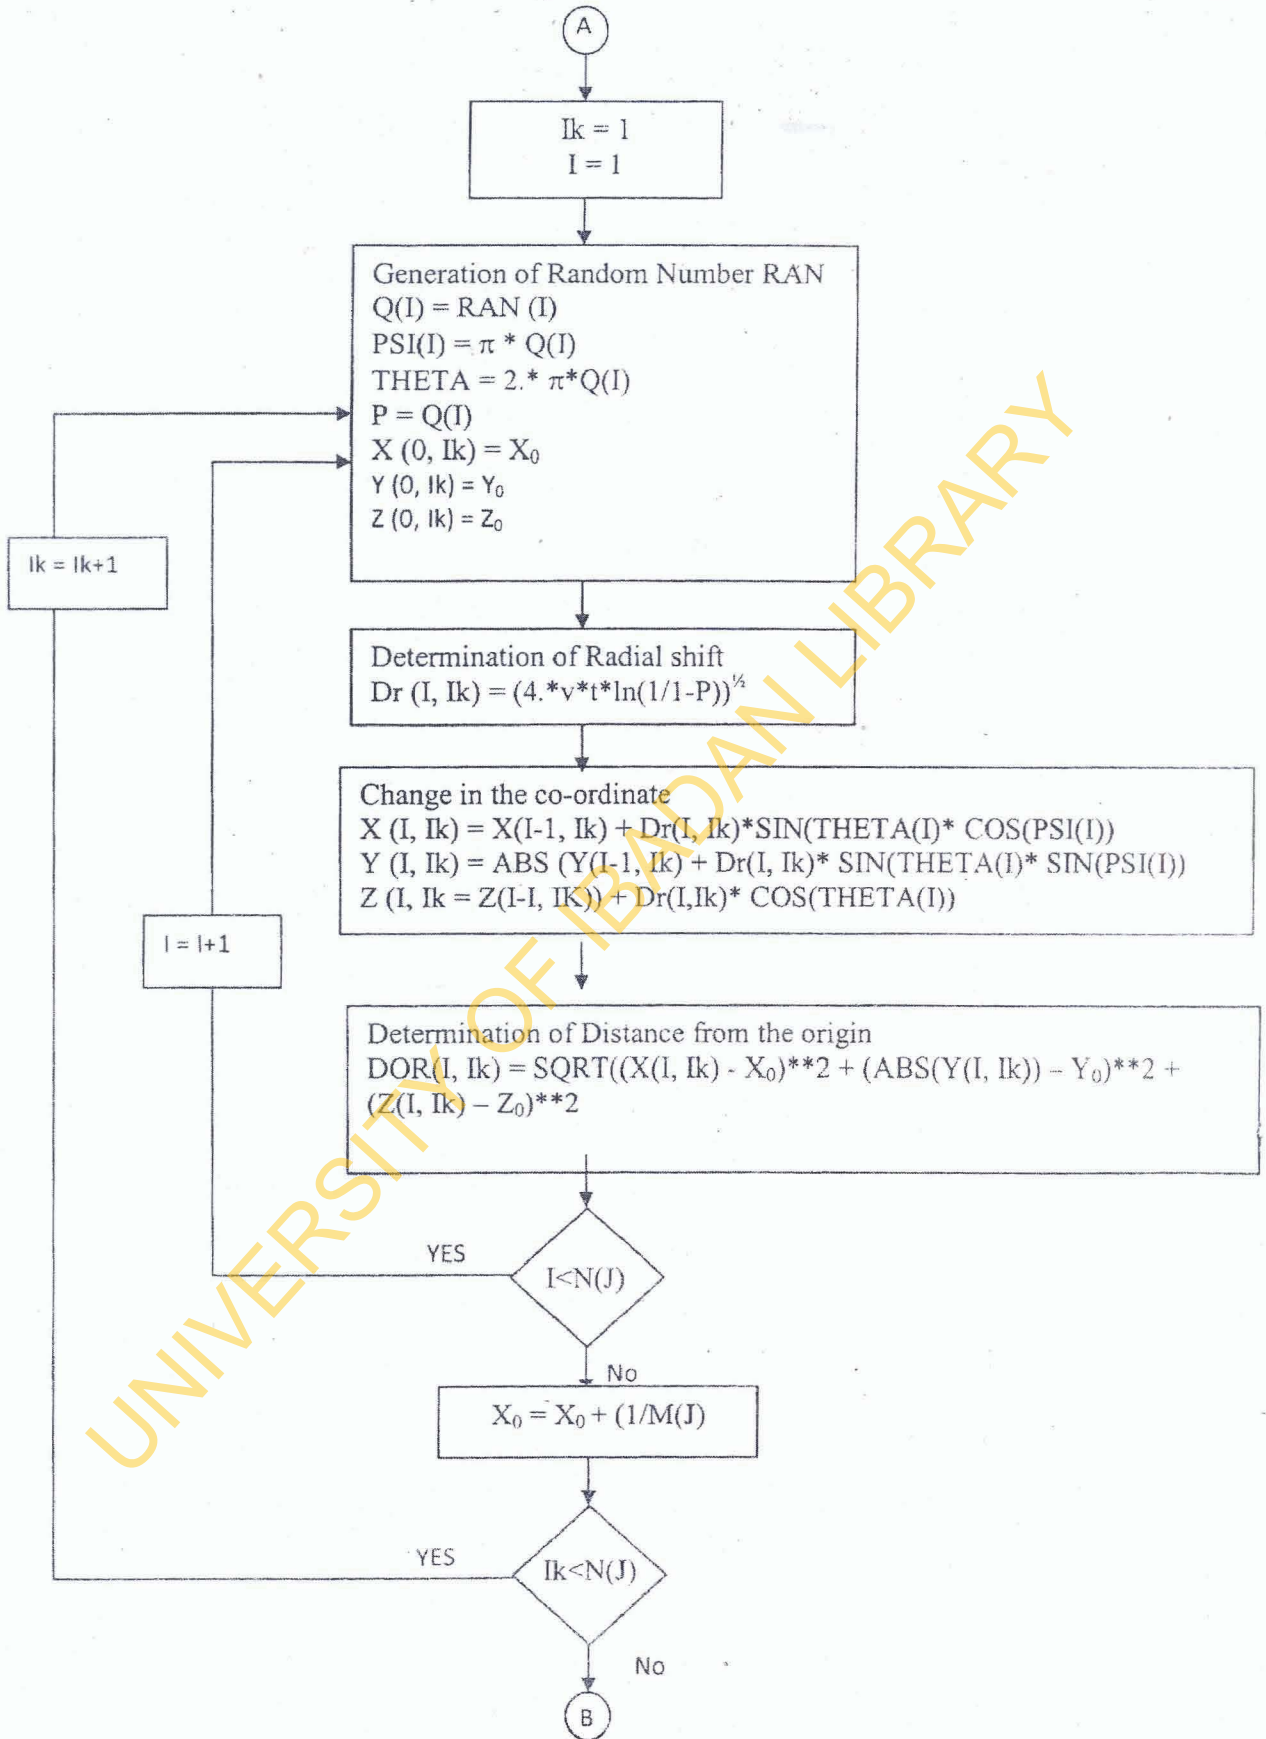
A

Ik = 1
I = 1

Generation of Random Number RAN
Q(I) = RAN (I)
PSI(I) = $\pi$ * Q(I)
THETA = 2.* $\pi$*Q(I)
P = Q(I)
X (0, Ik) = $X_0$
Y (0, Ik) = $Y_0$
Z (0, Ik) = $Z_0$

Ik = Ik+1

Determination of Radial shift
Dr (I, Ik) = (4.*v*t*ln(1/1-P))$^{½}$

Change in the co-ordinate
X (I, Ik) = X(I-1, Ik) + Dr(I, Ik)*SIN(THETA(I)* COS(PSI(I))
Y (I, Ik) = ABS (Y(I-1, Ik) + Dr(I, Ik)* SIN(THETA(I)* SIN(PSI(I))
Z (I, Ik = Z(I-I, IK)) + Dr(I,Ik)* COS(THETA(I))

I = I+1

Determination of Distance from the origin
DOR(I, Ik) = SQRT((X(I, Ik) - $X_0$)**2 + (ABS(Y(I, Ik)) – $Y_0$)**2 + (Z(I, Ik) – $Z_0$)**2

YES

I<N(J)

No

$X_0$ = $X_0$ + (1/M(J)

YES

Ik<N(J)

No

B

UNIVERSITY OF IBADAN LIBRARY